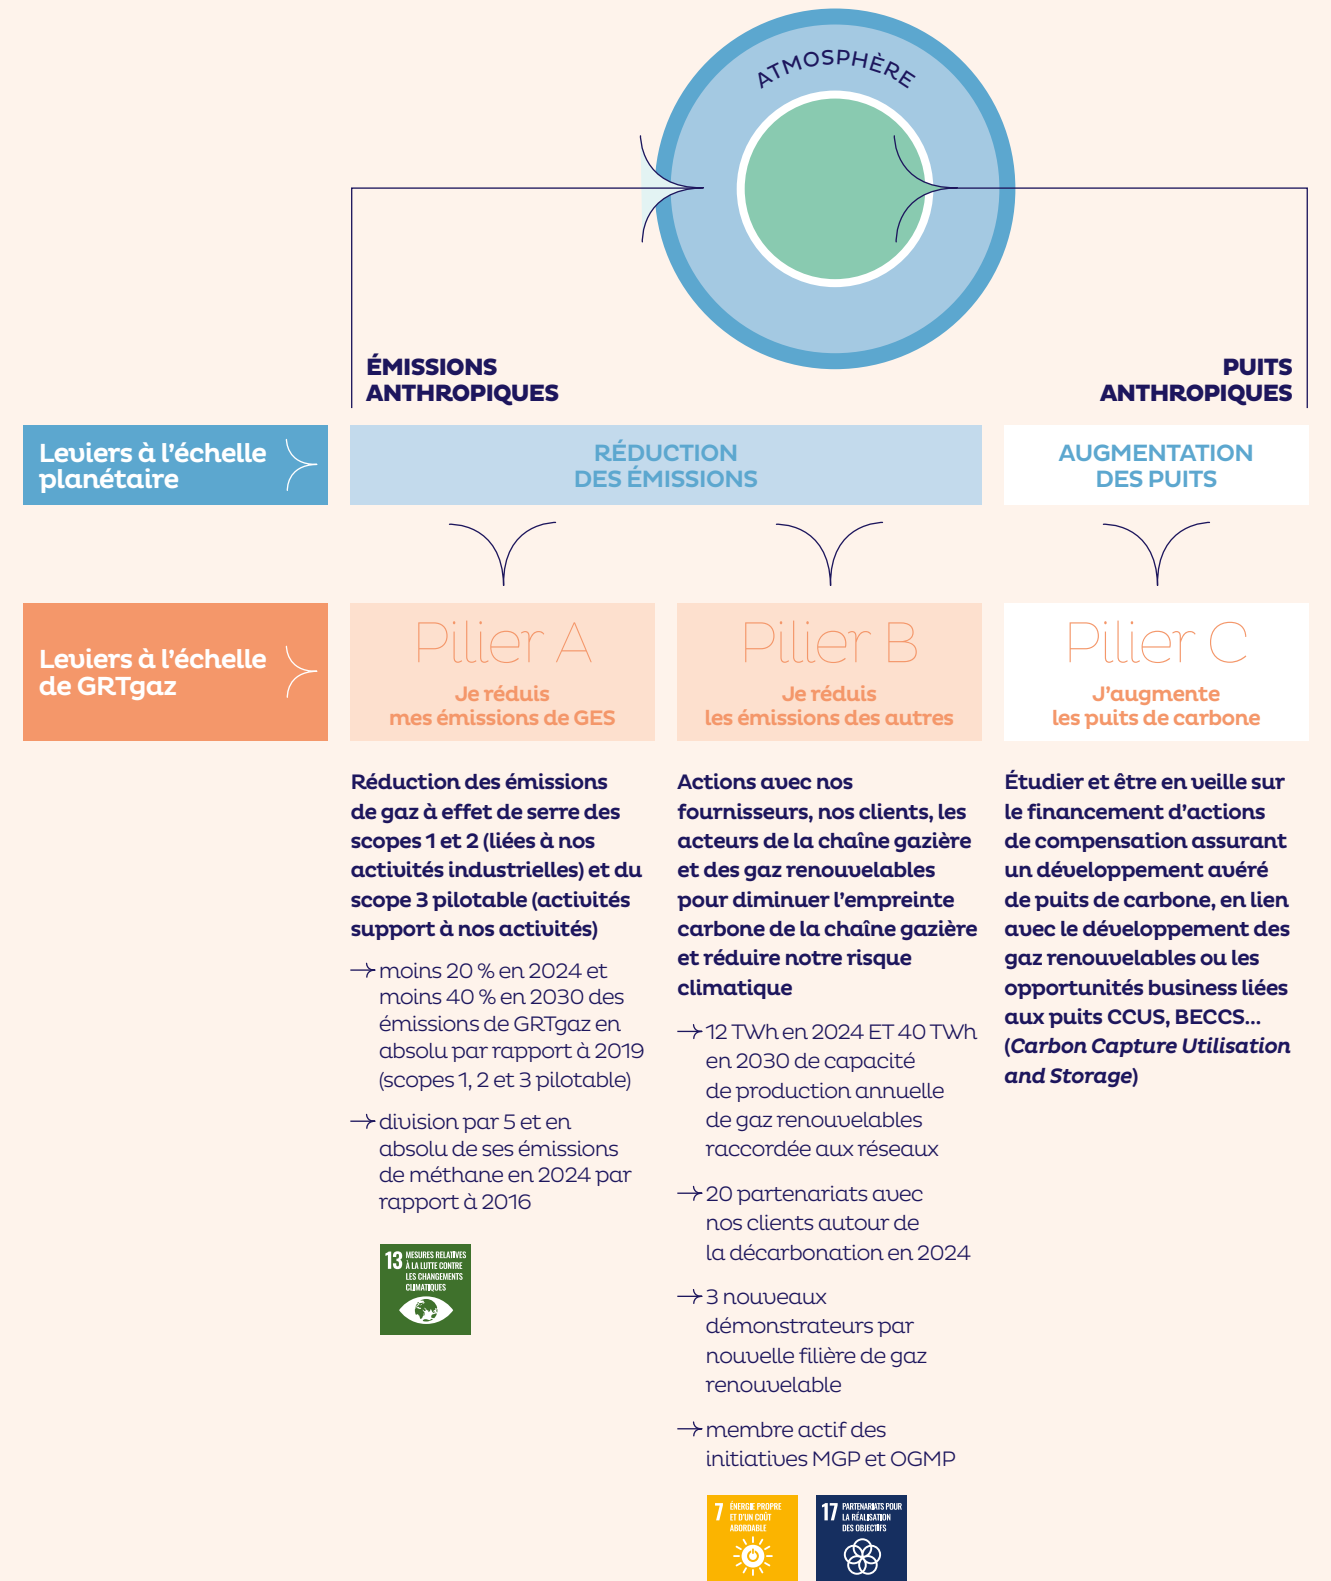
ATMOSPHÈRE

ÉMISSIONS ANTHROPIQUES

PUITS ANTHROPIQUES

Leviers à l'échelle planétaire

RÉDUCTION DES ÉMISSIONS

AUGMENTATION DES PUITS

Leviers à l'échelle de GRTgaz

Pilier A
Je réduis mes émissions de GES

Pilier B
Je réduis les émissions des autres

Pilier C
J'augmente les puits de carbone

Réduction des émissions de gaz à effet de serre des scopes 1 et 2 (liées à nos activités industrielles) et du scope 3 pilotable (activités support à nos activités)

→ moins 20 % en 2024 et moins 40 % en 2030 des émissions de GRTgaz en absolu par rapport à 2019 (scopes 1, 2 et 3 pilotable)

→ division par 5 et en absolu de ses émissions de méthane en 2024 par rapport à 2016

13 MESURES RELATIVES À LA LUTTE CONTRE LES CHANGEMENTS CLIMATIQUES

Actions avec nos fournisseurs, nos clients, les acteurs de la chaîne gazière et des gaz renouvelables pour diminuer l'empreinte carbone de la chaîne gazière et réduire notre risque climatique

→ 12 TWh en 2024 ET 40 TWh en 2030 de capacité de production annuelle de gaz renouvelables raccordée aux réseaux

→ 20 partenariats avec nos clients autour de la décarbonation en 2024

→ 3 nouveaux démonstrateurs par nouvelle filière de gaz renouvelable

→ membre actif des initiatives MGP et OGMP

7 ÉNERGIE PROPRE ET D'UN COÛT ABORDABLE

17 PARTENARIATS POUR LA RÉALISATION DES OBJECTIFS

Étudier et être en veille sur le financement d'actions de compensation assurant un développement avéré de puits de carbone, en lien avec le développement des gaz renouvelables ou les opportunités business liées aux puits CCUS, BECCS... (*Carbon Capture Utilisation and Storage*)